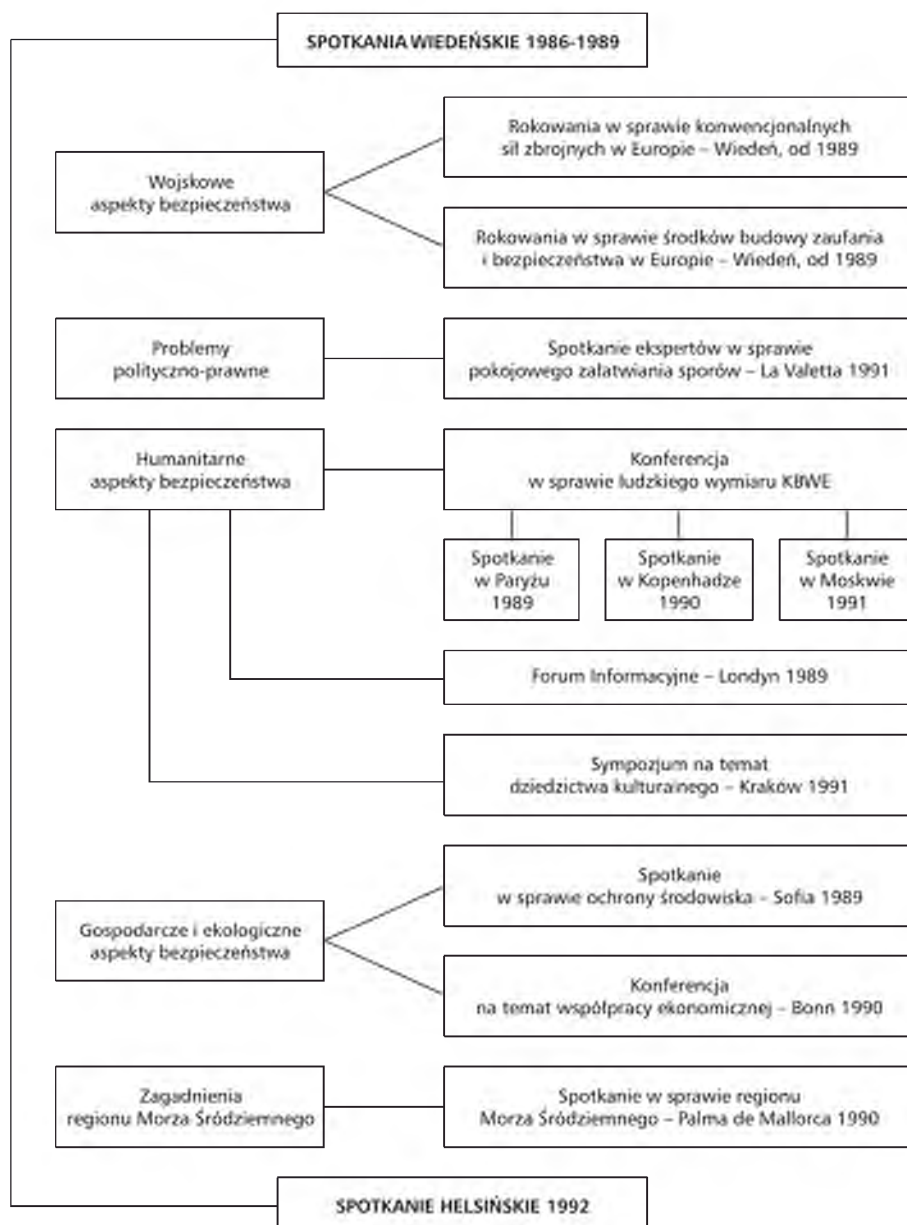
SPOTKANIA WIEDEŃSKIE 1986-1989

Wojskowe aspekty bezpieczeństwa

Rokowania w sprawie konwencjonalnych sił zbrojnych w Europie – Wiedeń, od 1989

Rokowania w sprawie środków budowy zaufania i bezpieczeństwa w Europie – Wiedeń, od 1989

Problemy polityczno-prawne

Spotkanie ekspertów w sprawie pokojowego załatwiania sporów – La Valetta 1991

Humanitarne aspekty bezpieczeństwa

Konferencja w sprawie ludzkiego wymiaru KBWE

Spotkanie w Paryżu 1989

Spotkanie w Kopenhadze 1990

Spotkanie w Moskwie 1991

Forum Informacyjne – Londyn 1989

Sympozjum na temat dziedzictwa kulturalnego – Kraków 1991

Gospodarcze i ekologiczne aspekty bezpieczeństwa

Spotkanie w sprawie ochrony środowiska – Sofia 1989

Konferencja na temat współpracy ekonomicznej – Bonn 1990

Zagadnienia regionu Morza Śródziemnego

Spotkanie w sprawie regionu Morza Śródziemnego – Palma de Mallorca 1990

SPOTKANIE HELSIŃSKIE 1992